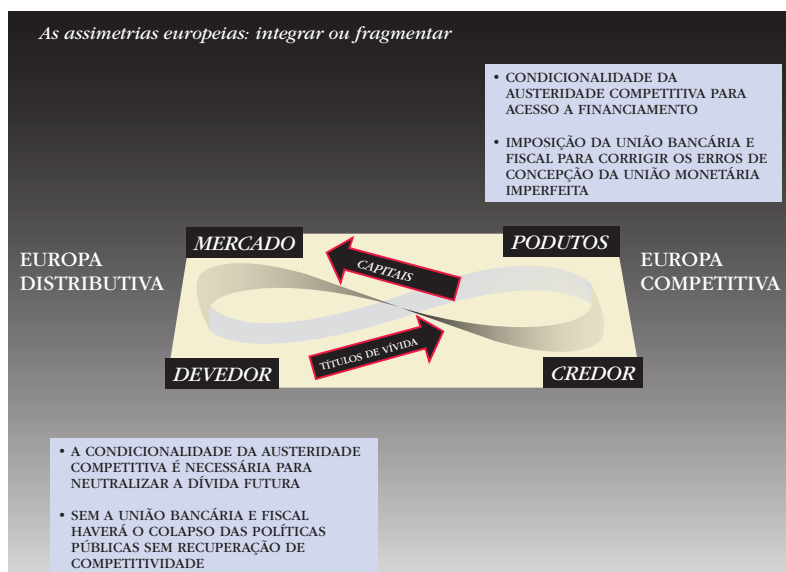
As assimetrias europeias: integrar ou fragmentar

• CONDICIONALIDADE DA AUSTERIDADE COMPETITIVA PARA ACESSO A FINANCIAMENTO

• IMPOSIÇÃO DA UNIÃO BANCÁRIA E FISCAL PARA CORRIGIR OS ERROS DE CONCEPÇÃO DA UNIÃO MONETÁRIA IMPERFEITA

EUROPA DISTRIBUTIVA

MERCADO

PODUTOS

EUROPA COMPETITIVA

CAPITAIS

TÍTULOS DE VÍVIDA

DEVEDOR

CREDOR

• A CONDICIONALIDADE DA AUSTERIDADE COMPETITIVA É NECESSÁRIA PARA NEUTRALIZAR A DÍVIDA FUTURA

• SEM A UNIÃO BANCÁRIA E FISCAL HAVERÁ O COLAPSO DAS POLÍTICAS PÚBLICAS SEM RECUPERAÇÃO DE COMPETITIVIDADE